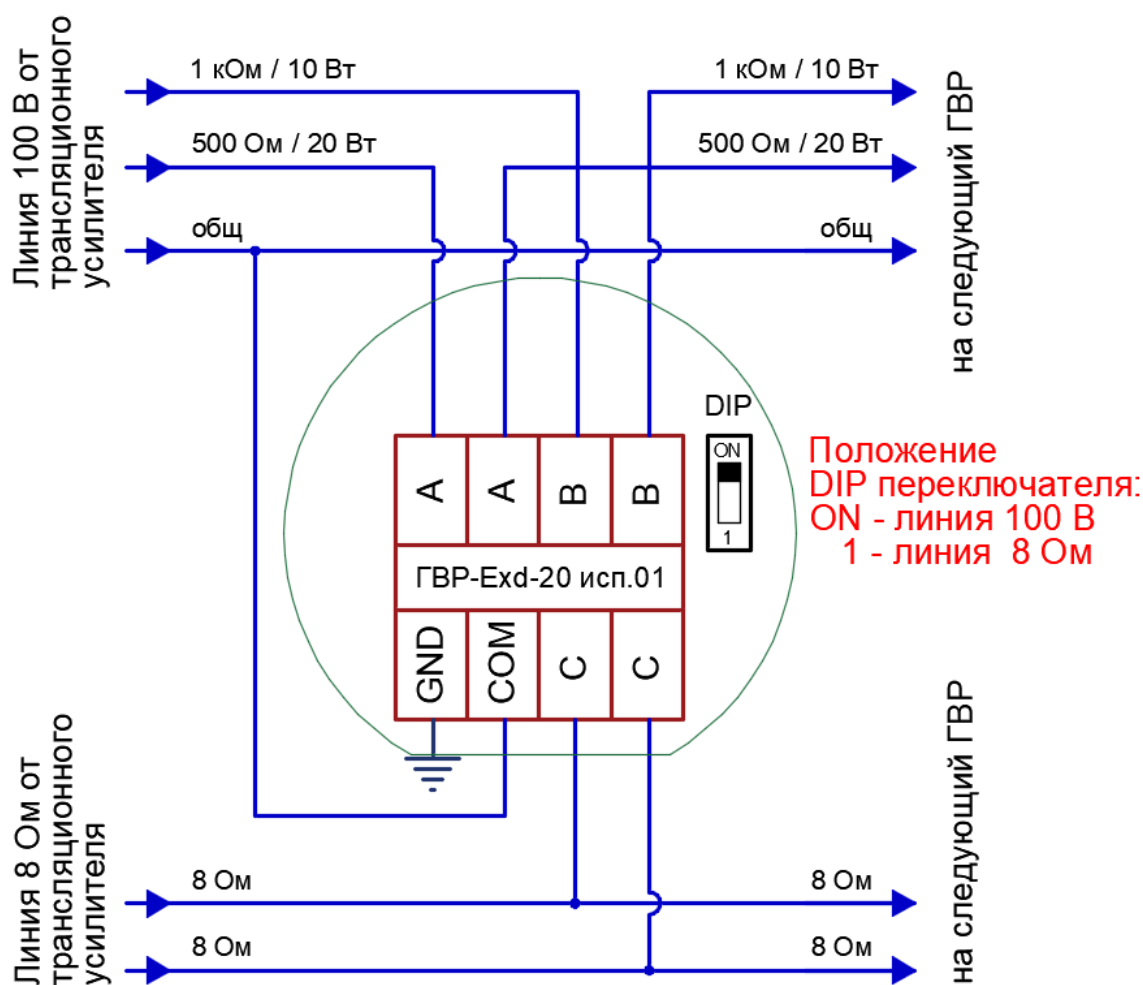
Линия 100 В от трансляционного усилителя

1 кОм / 10 Вт
500 Ом / 20 Вт
общ

1 кОм / 10 Вт
500 Ом / 20 Вт
общ

на следующий ГВР

DIP
ON
1

Положение DIP переключателя:
ON - линия 100 В
1 - линия 8 Ом

A
A
B
B
ГВР-Exd-20 исп.01
GND
COM
C
C

Линия 8 Ом от трансляционного усилителя

8 Ом
8 Ом

8 Ом
8 Ом

на следующий ГВР